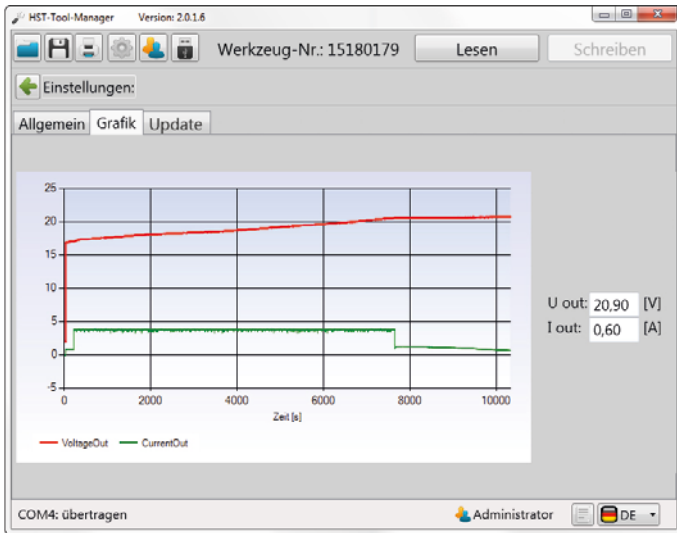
HST-Tool-Manager Version: 2.0.1.6

Werkzeug-Nr.: 15180179

Lesen

Schreiben

Einstellungen:

Allgemein

Grafik

Update

25

20

15

10

5

0

-5

0

2000

4000

6000

8000

10000

Zeit [s]

VoltageOut

CurrentOut

U out: 20,90 [V]

I out: 0,60 [A]

COM4: übertragen

Administrator

DE